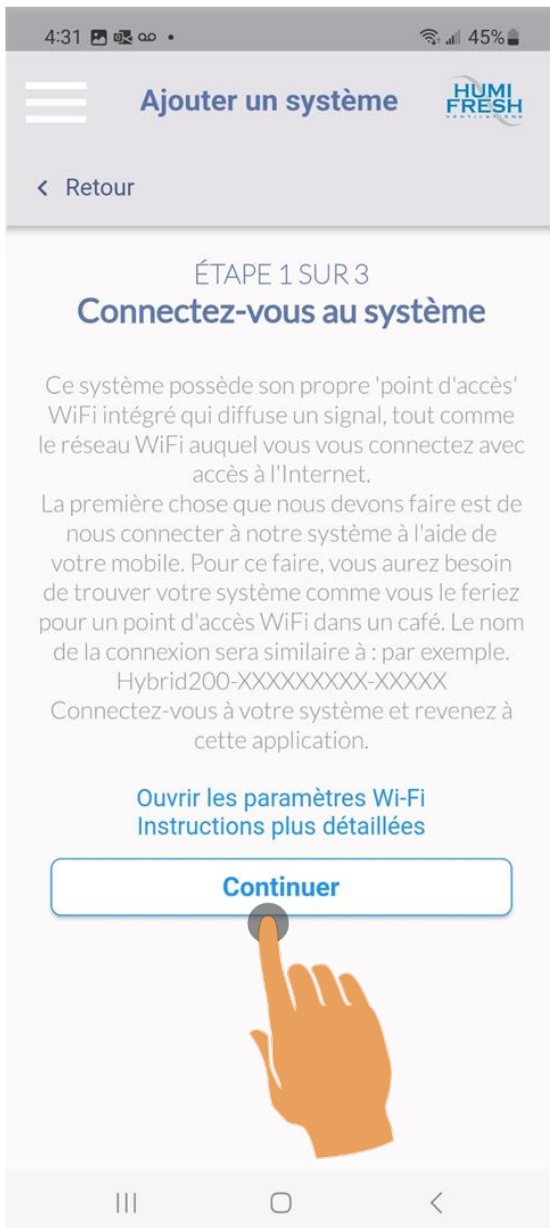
4:31 45%

Ajouter un système

HUMI FRESH

< Retour

ÉTAPE 1 SUR 3
Connectez-vous au système

Ce système possède son propre 'point d'accès' WiFi intégré qui diffuse un signal, tout comme le réseau WiFi auquel vous vous connectez avec accès à l'Internet.
La première chose que nous devons faire est de nous connecter à notre système à l'aide de votre mobile. Pour ce faire, vous aurez besoin de trouver votre système comme vous le feriez pour un point d'accès WiFi dans un café. Le nom de la connexion sera similaire à : par exemple. Hybrid200-XXXXXXXXX-XXXXX
Connectez-vous à votre système et revenez à cette application.

Ouvrir les paramètres Wi-Fi
Instructions plus détaillées

Continuer